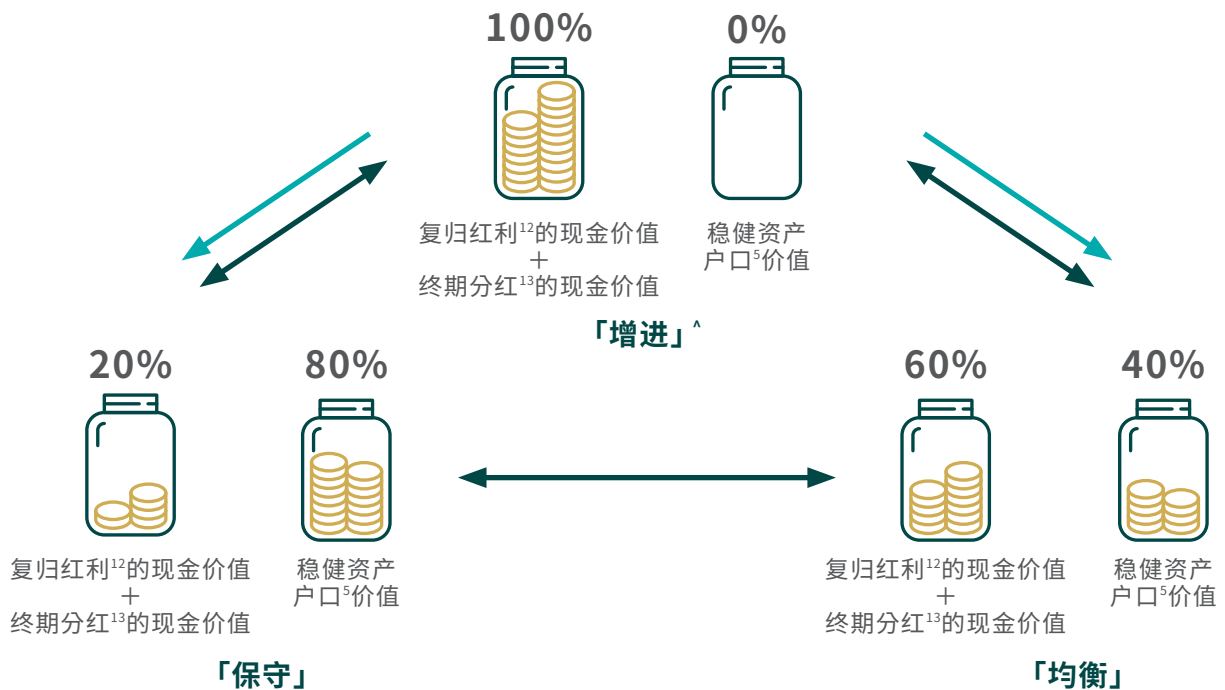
100%

0%

复归红利$^{12}$的现金价值
+
终期分红$^{13}$的现金价值

稳健资产
户口$^{5}$价值

「增进」^

20%

80%

复归红利$^{12}$的现金价值
+
终期分红$^{13}$的现金价值

稳健资产
户口$^{5}$价值

「保守」

60%

40%

复归红利$^{12}$的现金价值
+
终期分红$^{13}$的现金价值

稳健资产
户口$^{5}$价值

「均衡」